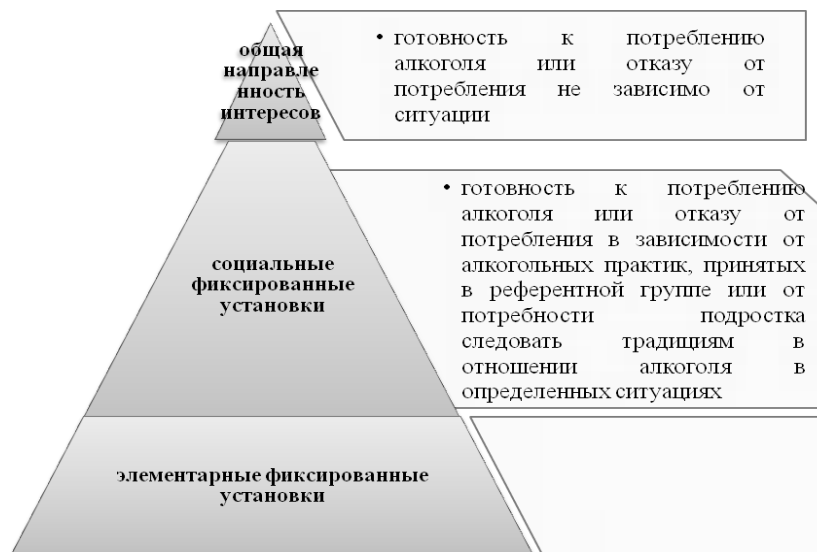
общая направленность интересов

• готовность к потреблению алкоголя или отказу от потребления не зависимо от ситуации

социальные фиксированные установки

• готовность к потреблению алкоголя или отказу от потребления в зависимости от алкогольных практик, принятых в референтной группе или от потребности подростка следовать традициям в отношении алкоголя в определенных ситуациях

элементарные фиксированные установки